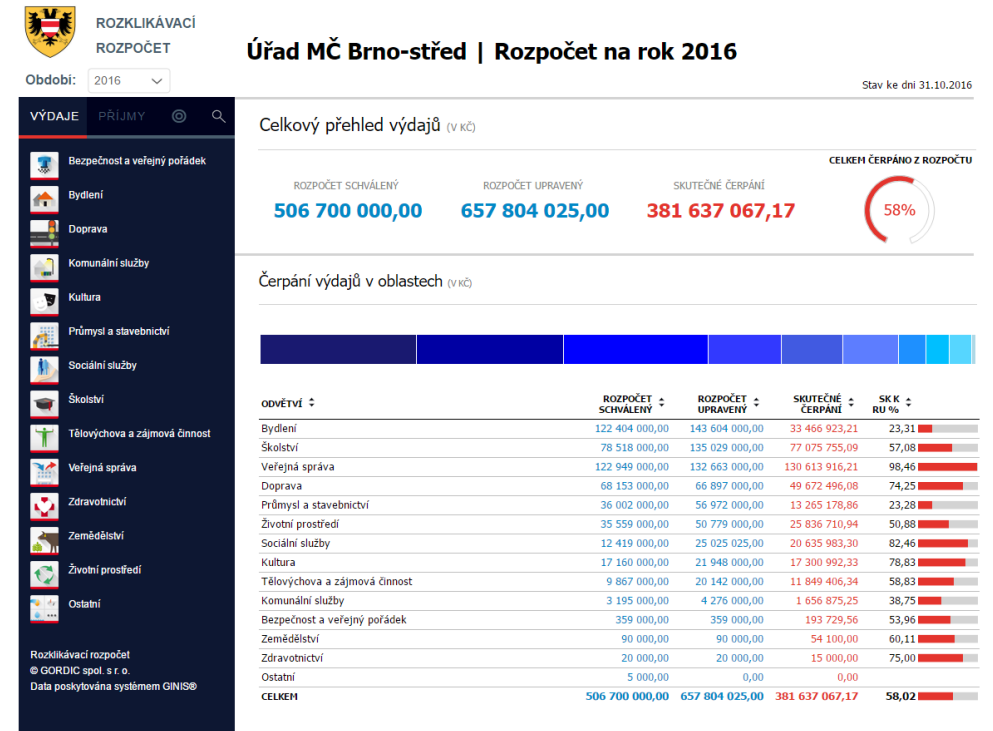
ROZKLIKÁVACÍ ROZPOČET

Úřad MČ Brno-střed | Rozpočet na rok 2016

Období: 2016

Stav ke dni 31.10.2016

VÝDAJE PŘÍJMY

Bezpečnost a veřejný pořádek
Bydlení
Doprava
Komunální služby
Kultura
Průmysl a stavebnictví
Sociální služby
Školství
Tělovýchova a zájmová činnost
Veřejná správa
Zdravotnictví
Zemědělství
Životní prostředí
Ostatní

Rozklikávací rozpočet
© GORDIC spol. s r. o.
Data poskytována systémem GINIS®

Celkový přehled výdajů (V KČ)

ROZPOČET SCHVÁLENÝ
506 700 000,00

ROZPOČET UPRAVENÝ
657 804 025,00

SKUTEČNÉ ČERPÁNÍ
381 637 067,17

CELKEM ČERPÁNO Z ROZPOČTU
58%

Čerpání výdajů v oblastech (V KČ)

| ODVĚTVÍ | ROZPOČET SCHVÁLENÝ | ROZPOČET UPRAVENÝ | SKUTEČNÉ ČERPÁNÍ | SK K RU % |
|---|---|---|---|---|
| Bydlení | 122 404 000,00 | 143 604 000,00 | 33 466 923,21 | 23,31 |
| Školství | 78 518 000,00 | 135 029 000,00 | 77 075 755,09 | 57,08 |
| Veřejná správa | 122 949 000,00 | 132 663 000,00 | 130 613 916,21 | 98,46 |
| Doprava | 68 153 000,00 | 66 897 000,00 | 49 672 496,08 | 74,25 |
| Průmysl a stavebnictví | 36 002 000,00 | 56 972 000,00 | 13 265 178,86 | 23,28 |
| Životní prostředí | 35 559 000,00 | 50 779 000,00 | 25 836 710,94 | 50,88 |
| Sociální služby | 12 419 000,00 | 25 025 025,00 | 20 635 983,30 | 82,46 |
| Kultura | 17 160 000,00 | 21 948 000,00 | 17 300 992,33 | 78,83 |
| Tělovýchova a zájmová činnost | 9 867 000,00 | 20 142 000,00 | 11 849 406,34 | 58,83 |
| Komunální služby | 3 195 000,00 | 4 276 000,00 | 1 656 875,25 | 38,75 |
| Bezpečnost a veřejný pořádek | 359 000,00 | 359 000,00 | 193 729,56 | 53,96 |
| Zemědělství | 90 000,00 | 90 000,00 | 54 100,00 | 60,11 |
| Zdravotnictví | 20 000,00 | 20 000,00 | 15 000,00 | 75,00 |
| Ostatní | 5 000,00 | 0,00 | 0,00 | |
| CELKEM | 506 700 000,00 | 657 804 025,00 | 381 637 067,17 | 58,02 |